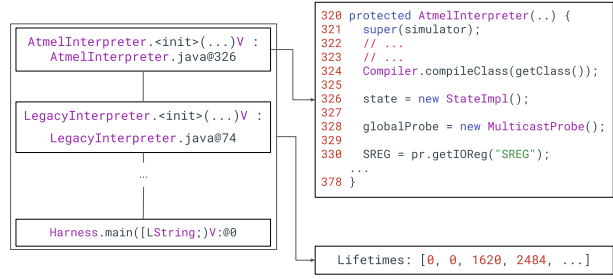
AtmelInterpreter.<init>(...)V : AtmelInterpreter.java@326

LegacyInterpreter.<init>(...)V : LegacyInterpreter.java@74

...

Harness.main([LString;)V:@0

320 protected AtmelInterpreter(..) {
321 super(simulator);
322 // ...
323 // ...
324 Compiler.compileClass(getClass());
325
326 state = new StateImpl();
327
328 globalProbe = new MulticastProbe();
329
330 SREG = pr.getIOReg("SREG");
...
378 }

Lifetimes: [0, 0, 1620, 2484, ...]